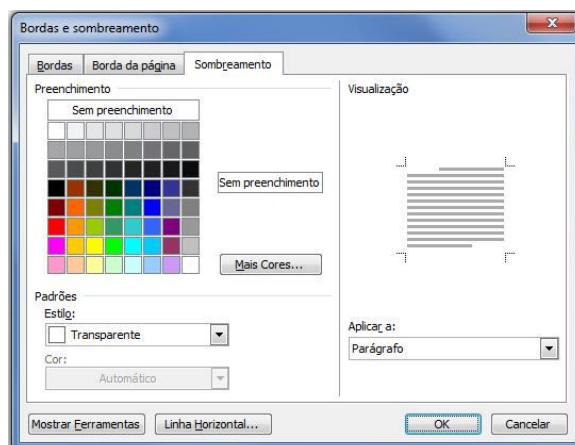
Bordas e sombreamento

Bordas | Borda da página | Sombreamento

Preenchimento

Sem preenchimento

Sem preenchimento

Mais Cores...

Padrões

Estilo:

Transparente

Cor:

Automático

Visualização

Aplicar a:

Parágrafo

Mostrar Ferramentas | Linha Horizontal... | OK | Cancelar